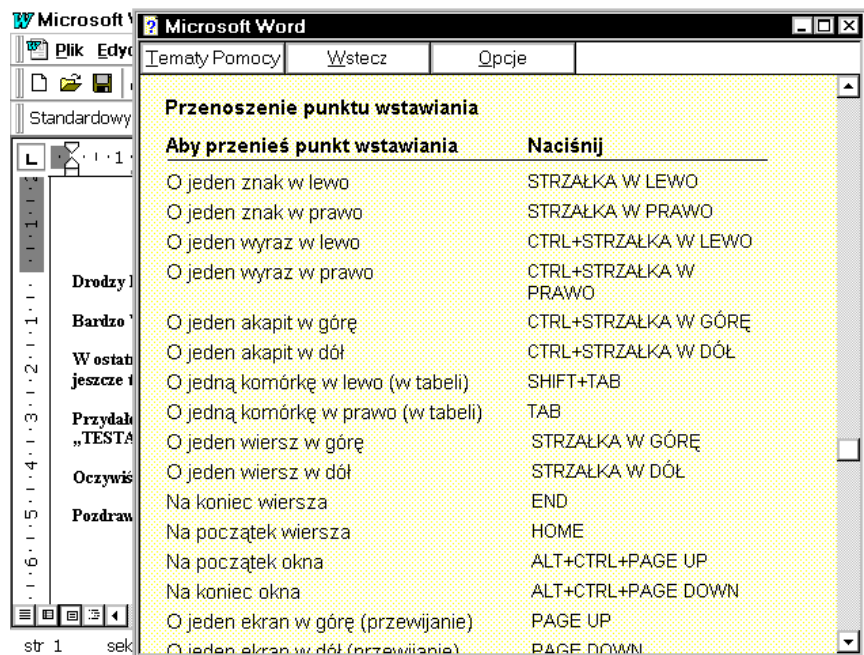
Microsoft Word

Tematy Pomocy | Wstecz | Opcje

Przenoszenie punktu wstawiania

| Aby przenieś punkt wstawiania | Naciśnij |
|---|---|
| O jeden znak w lewo | STRZAŁKA W LEWO |
| O jeden znak w prawo | STRZAŁKA W PRAWO |
| O jeden wyraz w lewo | CTRL+STRZAŁKA W LEWO |
| O jeden wyraz w prawo | CTRL+STRZAŁKA W PRAWO |
| O jeden akapit w górę | CTRL+STRZAŁKA W GÓRĘ |
| O jeden akapit w dół | CTRL+STRZAŁKA W DÓŁ |
| O jedną komórkę w lewo (w tabeli) | SHIFT+TAB |
| O jedną komórkę w prawo (w tabeli) | TAB |
| O jeden wiersz w górę | STRZAŁKA W GÓRĘ |
| O jeden wiersz w dół | STRZAŁKA W DÓŁ |
| Na koniec wiersza | END |
| Na początek wiersza | HOME |
| Na początek okna | ALT+CTRL+PAGE UP |
| Na koniec okna | ALT+CTRL+PAGE DOWN |
| O jeden ekran w górę (przewijanie) | PAGE UP |
| O jeden ekran w dół (przewijanie) | PAGE DOWN |

Microsoft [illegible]
Plik Edyc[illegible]
Standardowy
Drodzy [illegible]
Bardzo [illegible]
W ostat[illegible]
jeszcze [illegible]
Przydał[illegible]
„TESTA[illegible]
Oczywiś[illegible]
Pozdraw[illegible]
str 1
sek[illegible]